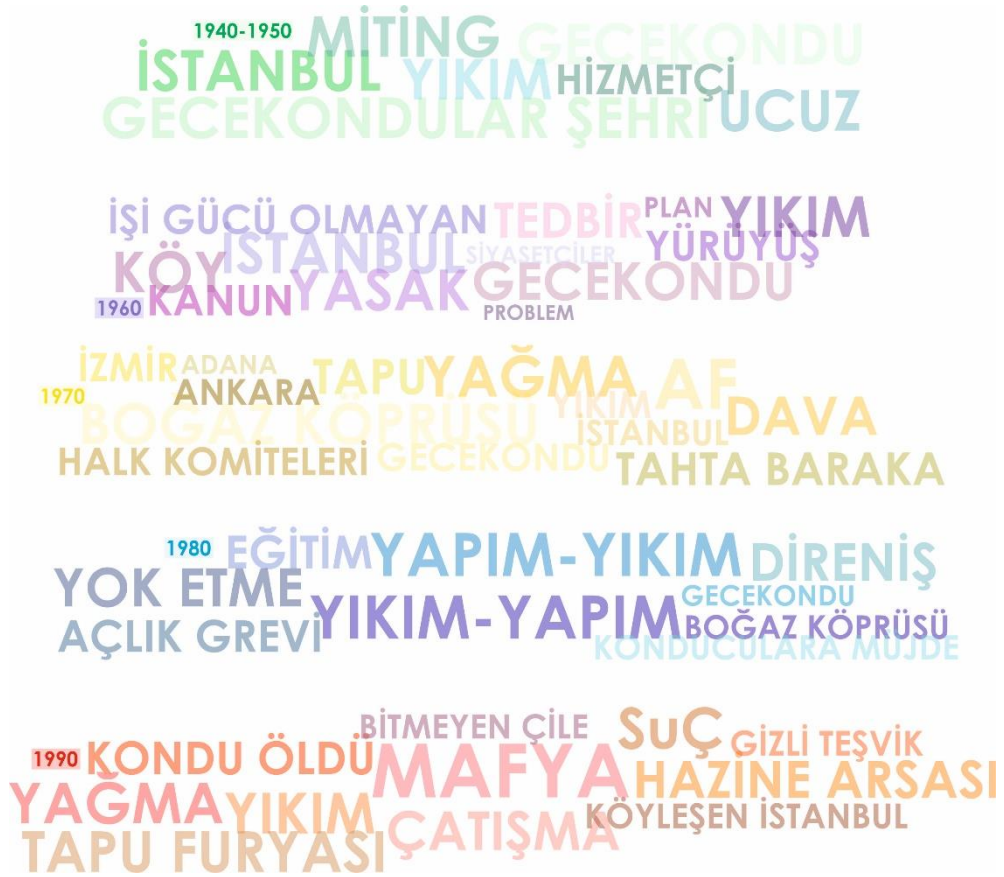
1940-1950 MİTİNG GECEKONDU
İSTANBUL YIKIM HİZMETÇİ
GECEKONDULAR ŞEHRİ UCUZ

İŞİ GÜCÜ OLMAYAN TEDBİR PLAN YIKIM
YÜRÜYÜŞ
KÖY İSTANBUL SİYASETÇİLER
1960 KANUN YASAK GECEKONDU
PROBLEM

İZMİR ADANA
ANKARA TAPU YAĞMA AF
1970 BOĞAZ KÖPRÜSÜ YIKIM
İSTANBUL DAVA
HALK KOMİTELERİ GECEKONDU TAHTA BARAKA

1980 EĞİTİM YAPIM-YIKIM DİRENİŞ
YOK ETME GECEKONDU
YIKIM-YAPIM BOĞAZ KÖPRÜSÜ
AÇLIK GREVİ KONDUCULARA MÜJDE

BİTMEYEN ÇİLE SuÇ GİZLİ TEŞVİK
1990 KONDU ÖLDÜ MAFYA HAZİNE ARSASI
YAĞMA YIKIM KÖYLEŞEN İSTANBUL
TAPU FURYASI ÇATIŞMA